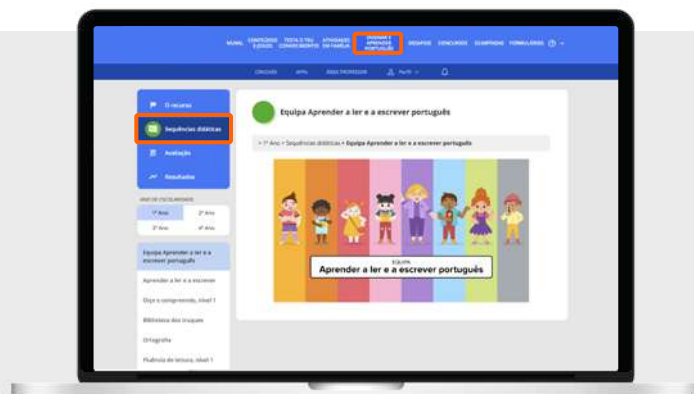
MURAL CONTEÚDOS E JOGOS TESTA O TEU CONHECIMENTO ATIVIDADES EM FAMÍLIA ENSINAR E APRENDER PORTUGUÊS DESAFIOS CONCURSOS COMPINDAS FORMULÁRIOS

CRIAÇÃO APPs ÁREA PROFESSOR Perfil

O recurso
Sequências didáticas
Avaliação
Resultados

ANO DE ESCOLARIDADE
| 1.º Ano | 2.º Ano |
|---|---|
| 3.º Ano | 4.º Ano |

Equipa Aprender a ler e a escrever português
Aprender a ler e a escrever
Ouço e compreendo, nível 1
Biblioteca dos truques
Ortografia
Fluência de leitura, nível 1

Equipa Aprender a ler e a escrever português

> 1.º Ano > Sequências didáticas > Equipa Aprender a ler e a escrever português

EQUIPA
Aprender a ler e a escrever português